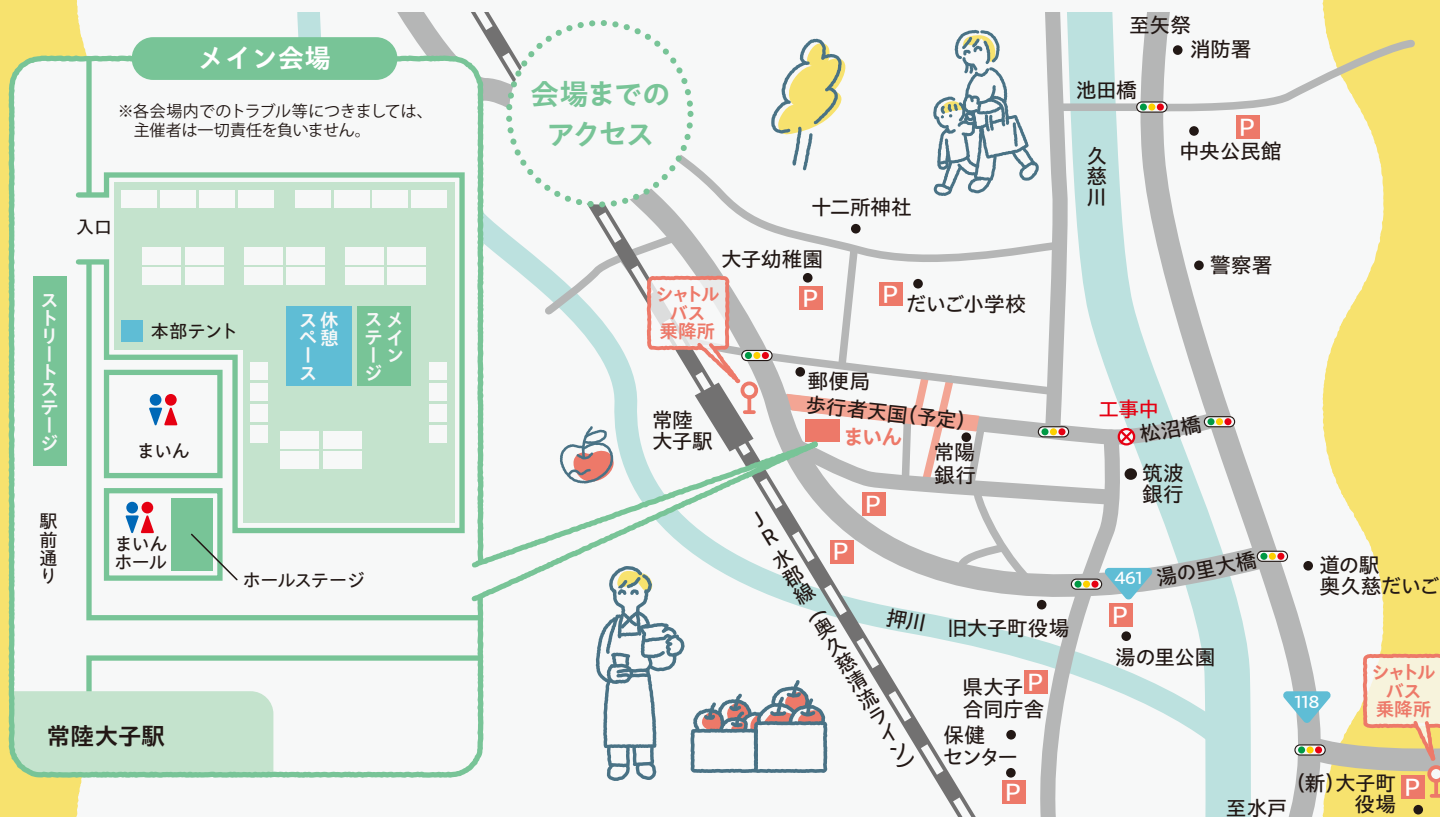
メイン会場

※各会場内でのトラブル等につきましては、主催者は一切責任を負いません。

入口

ストリートステージ

本部テント

休憩スペース

メインステージ

まいん

まいんホール

ホールステージ

駅前通り

常陸大子駅

会場までのアクセス

至矢祭

消防署

池田橋

P

中央公民館

久慈川

十二所神社

警察署

大子幼稚園

P

P

だいご小学校

シャトルバス乗降所

郵便局

歩行者天国（予定）

工事中

松沼橋

常陸大子駅

まいん

常陽銀行

筑波銀行

P

JR水郡線（奥久慈清流ライン）

P

461

湯の里大橋

道の駅奥久慈だいご

押川

旧大子町役場

P

湯の里公園

県大子合同庁舎

P

118

シャトルバス乗降所

保健センター

P

（新）大子町役場

P

至水戸